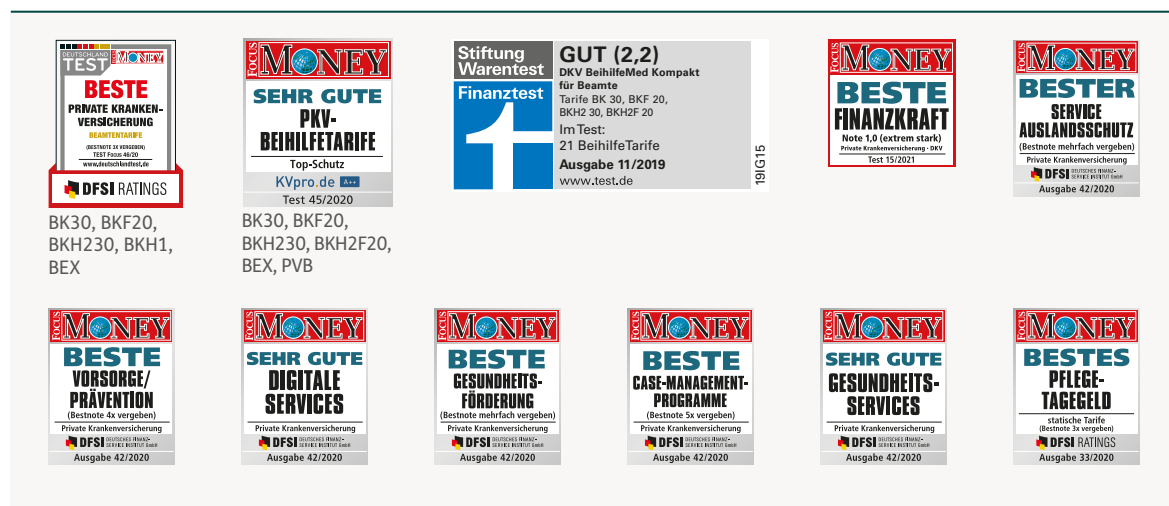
DEUTSCHLAND TEST FOCUS MONEY
BESTE
PRIVATE KRANKENVERSICHERUNG
BEAMTENTARIFE
(BESTNOTE 3X VERGEBEN)
TEST Focus 46/20
www.deutschlandtest.de
DFSI RATINGS

BK30, BKF20, BKH230, BKH1, BEX

FOCUS MONEY
SEHR GUTE
PKV-BEIHILFETARIFE
Top-Schutz
KVpro.de A++
Test 45/2020

BK30, BKF20, BKH230, BKH2F20, BEX, PVB

Stiftung Warentest
Finanztest
GUT (2,2)
DKV BeihilfeMed Kompakt für Beamte
Tarife BK 30, BKF 20, BKH2 30, BKH2F 20
Im Test: 21 BeihilfeTarife
Ausgabe 11/2019
www.test.de
19IG15

FOCUS MONEY
BESTE
FINANZKRAFT
Note 1,0 (extrem stark)
Private Krankenversicherung - DKV
Test 15/2021

FOCUS MONEY
BESTER
SERVICE
AUSLANDSSCHUTZ
(Bestnote mehrfach vergeben)
Private Krankenversicherung
DFSI DEUTSCHES FINANZ-SERVICE INSTITUT GmbH
Ausgabe 42/2020

FOCUS MONEY
BESTE
VORSORGE/
PRÄVENTION
(Bestnote 4x vergeben)
Private Krankenversicherung
DFSI DEUTSCHES FINANZ-SERVICE INSTITUT GmbH
Ausgabe 42/2020

FOCUS MONEY
SEHR GUTE
DIGITALE
SERVICES
Private Krankenversicherung
DFSI DEUTSCHES FINANZ-SERVICE INSTITUT GmbH
Ausgabe 42/2020

FOCUS MONEY
BESTE
GESUNDHEITS-
FÖRDERUNG
(Bestnote mehrfach vergeben)
Private Krankenversicherung
DFSI DEUTSCHES FINANZ-SERVICE INSTITUT GmbH
Ausgabe 42/2020

FOCUS MONEY
BESTE
CASE-MANAGEMENT-
PROGRAMME
(Bestnote 5x vergeben)
Private Krankenversicherung
DFSI DEUTSCHES FINANZ-SERVICE INSTITUT GmbH
Ausgabe 42/2020

FOCUS MONEY
SEHR GUTE
GESUNDHEITS-
SERVICES
Private Krankenversicherung
DFSI DEUTSCHES FINANZ-SERVICE INSTITUT GmbH
Ausgabe 42/2020

FOCUS MONEY
BESTES
PFLEGE-
TAGEGELD
statische Tarife
(Bestnote 3x vergeben)
DFSI RATINGS
Ausgabe 33/2020